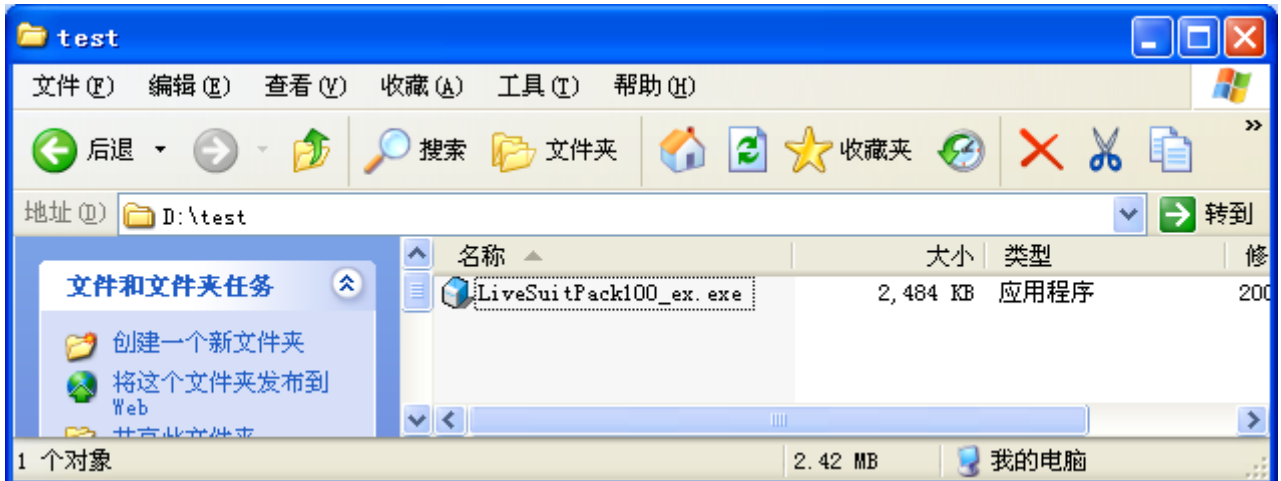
test

文件(F) 编辑(E) 查看(V) 收藏(A) 工具(T) 帮助(H)

后退 搜索 文件夹 收藏夹

地址(D) D:\test 转到

文件和文件夹任务

创建一个新文件夹

将这个文件夹发布到 Web

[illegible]

| 名称 | 大小 | 类型 | 修 |
|---|---|---|---|
| LiveSuitPack100_ex.exe | 2,484 KB | 应用程序 | 200 |

1 个对象 2.42 MB 我的电脑